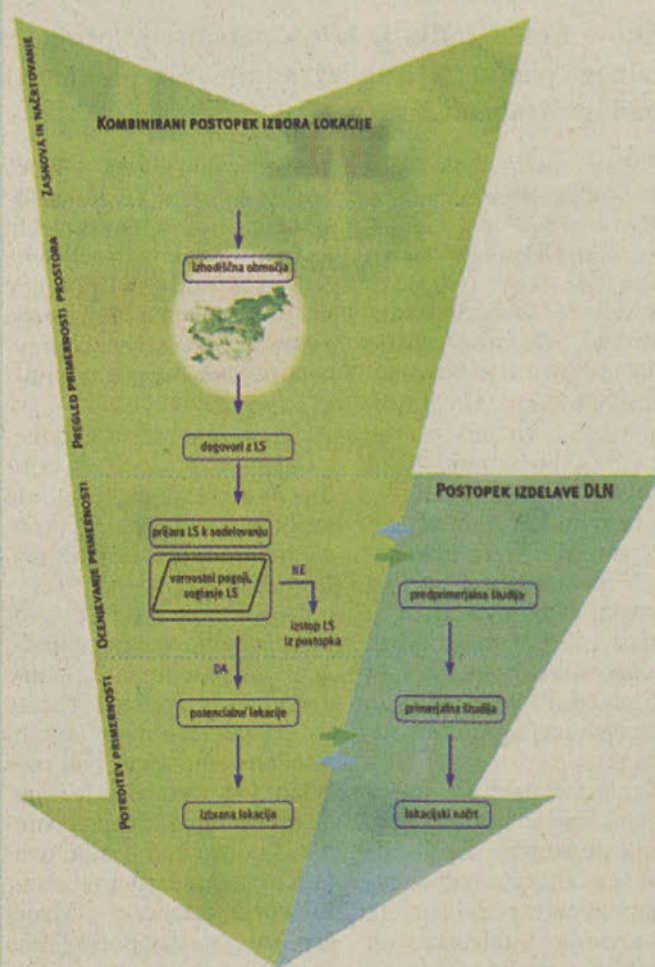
ZASNOVA IN NAČRTOVANJE

KOMBINIRANI POSTOPEK IZBORA LOKACIJE

PREGLED PRIMERNOSTI PROSTORA

Izhodiščna območja

dogovori z LS

OCENJEVANJE PRIMERNOSTI

prijava LS k sodelovanju

varnostni pogoji, soglasje LS

NE

izstop LS iz postopka

DA

POTRDITEV PRIMERNOSTI

potencialne lokacije

izbrana lokacija

POSTOPEK IZDELAVE DLN

predprimerjalna študija

primerjalna študija

lokacijski načrt